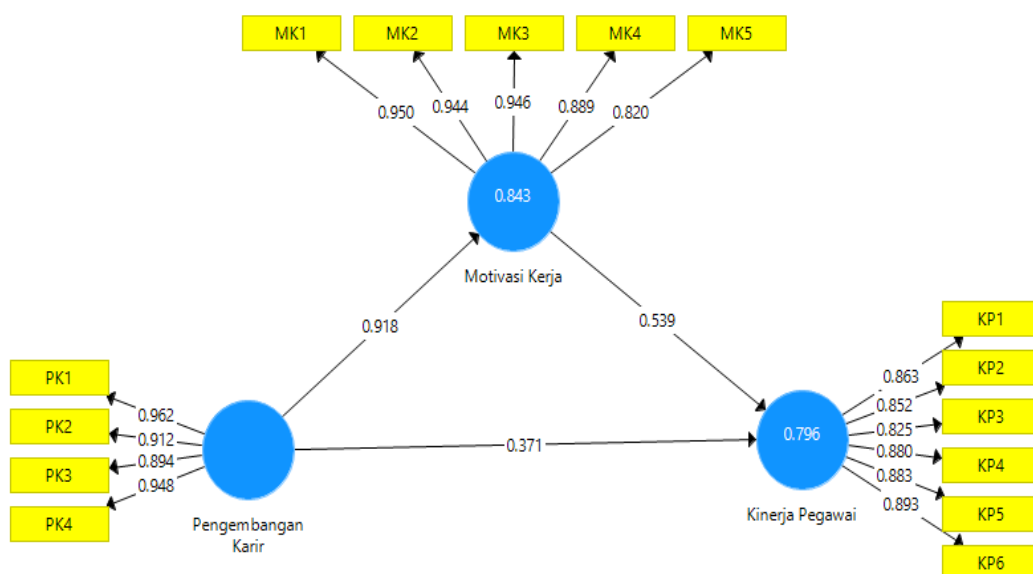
MK1
MK2
MK3
MK4
MK5

0.950
0.944
0.946
0.889
0.820

0.843

Motivasi Kerja

0.918

0.539

PK1
PK2
PK3
PK4

0.962
0.912
0.894
0.948

Pengembangan Karir

0.371

KP1
KP2
KP3
KP4
KP5
KP6

0.863
0.852
0.825
0.880
0.883
0.893

0.796

Kinerja Pegawai